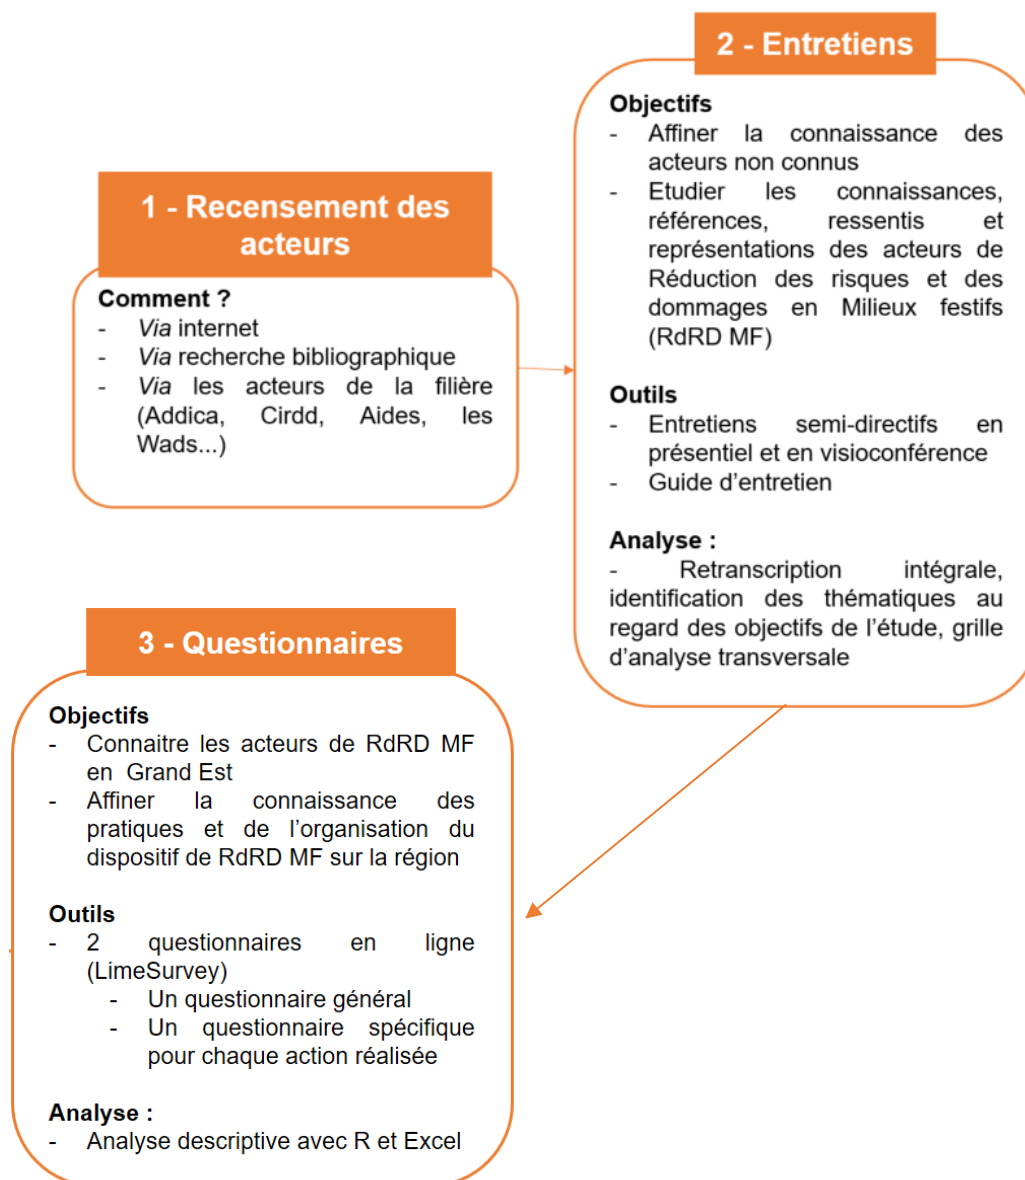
1 - Recensement des acteurs

Comment ?
- Via internet
- Via recherche bibliographique
- Via les acteurs de la filière (Addica, Cirdd, Aides, les Wads...)

2 - Entretiens

Objectifs
- Affiner la connaissance des acteurs non connus
- Etudier les connaissances, références, ressentis et représentations des acteurs de Réduction des risques et des dommages en Milieux festifs (RdRD MF)

Outils
- Entretiens semi-directifs en présentiel et en visioconférence
- Guide d'entretien

Analyse :
- Retranscription intégrale, identification des thématiques au regard des objectifs de l'étude, grille d'analyse transversale

3 - Questionnaires

Objectifs
- Connaitre les acteurs de RdRD MF en Grand Est
- Affiner la connaissance des pratiques et de l'organisation du dispositif de RdRD MF sur la région

Outils
- 2 questionnaires en ligne (LimeSurvey)
- Un questionnaire général
- Un questionnaire spécifique pour chaque action réalisée

Analyse :
- Analyse descriptive avec R et Excel